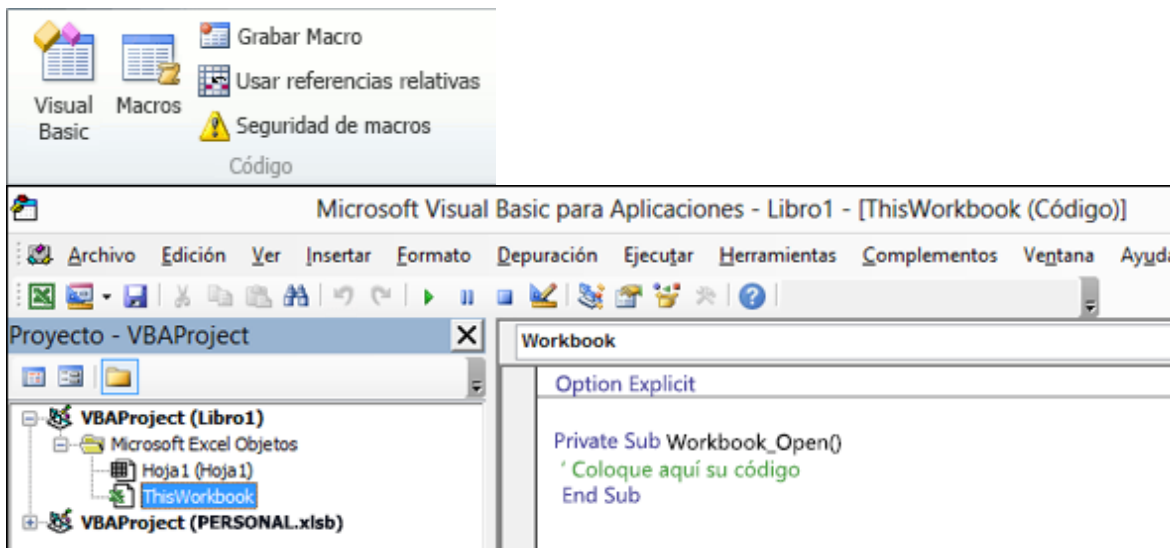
Visual Basic
Macros
Grabar Macro
Usar referencias relativas
Seguridad de macros
Código

Microsoft Visual Basic para Aplicaciones - Libro1 - [ThisWorkbook (Código)]

Archivo Edición Ver Insertar Formato Depuración Ejecutar Herramientas Complementos Ventana Ayuda

Proyecto - VBAProject

VBAProject (Libro1)
Microsoft Excel Objetos
Hoja1 (Hoja1)
ThisWorkbook
VBAProject (PERSONAL.xlsb)

Workbook

Option Explicit

Private Sub Workbook_Open()
' Coloque aquí su código
End Sub